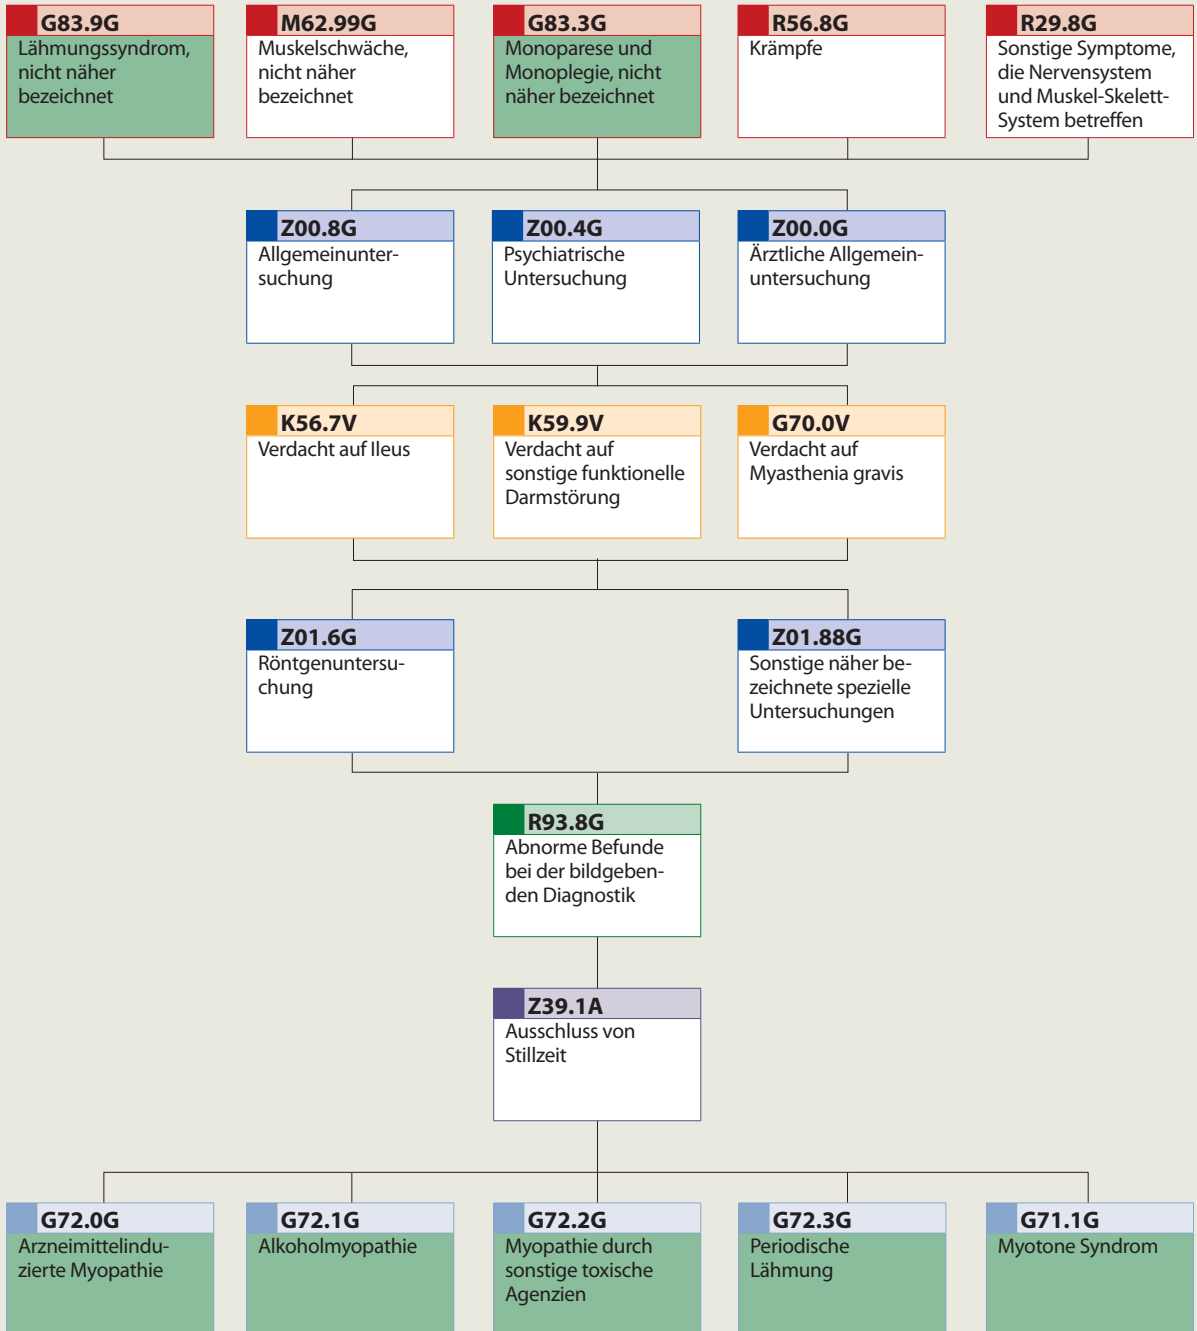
G83.9G
Lähmungssyndrom, nicht näher bezeichnet

M62.99G
Muskelschwäche, nicht näher bezeichnet

G83.3G
Monoparese und Monoplegie, nicht näher bezeichnet

R56.8G
Krämpfe

R29.8G
Sonstige Symptome, die Nervensystem und Muskel-Skelett-System betreffen

Z00.8G
Allgemeinuntersuchung

Z00.4G
Psychiatrische Untersuchung

Z00.0G
Ärztliche Allgemeinuntersuchung

K56.7V
Verdacht auf Ileus

K59.9V
Verdacht auf sonstige funktionelle Darmstörung

G70.0V
Verdacht auf Myasthenia gravis

Z01.6G
Röntgenuntersuchung

Z01.88G
Sonstige näher bezeichnete spezielle Untersuchungen

R93.8G
Abnorme Befunde bei der bildgebenden Diagnostik

Z39.1A
Ausschluss von Stillzeit

G72.0G
Arzneimittelinduzierte Myopathie

G72.1G
Alkoholmyopathie

G72.2G
Myopathie durch sonstige toxische Agenzien

G72.3G
Periodische Lähmung

G71.1G
Myotone Syndrom